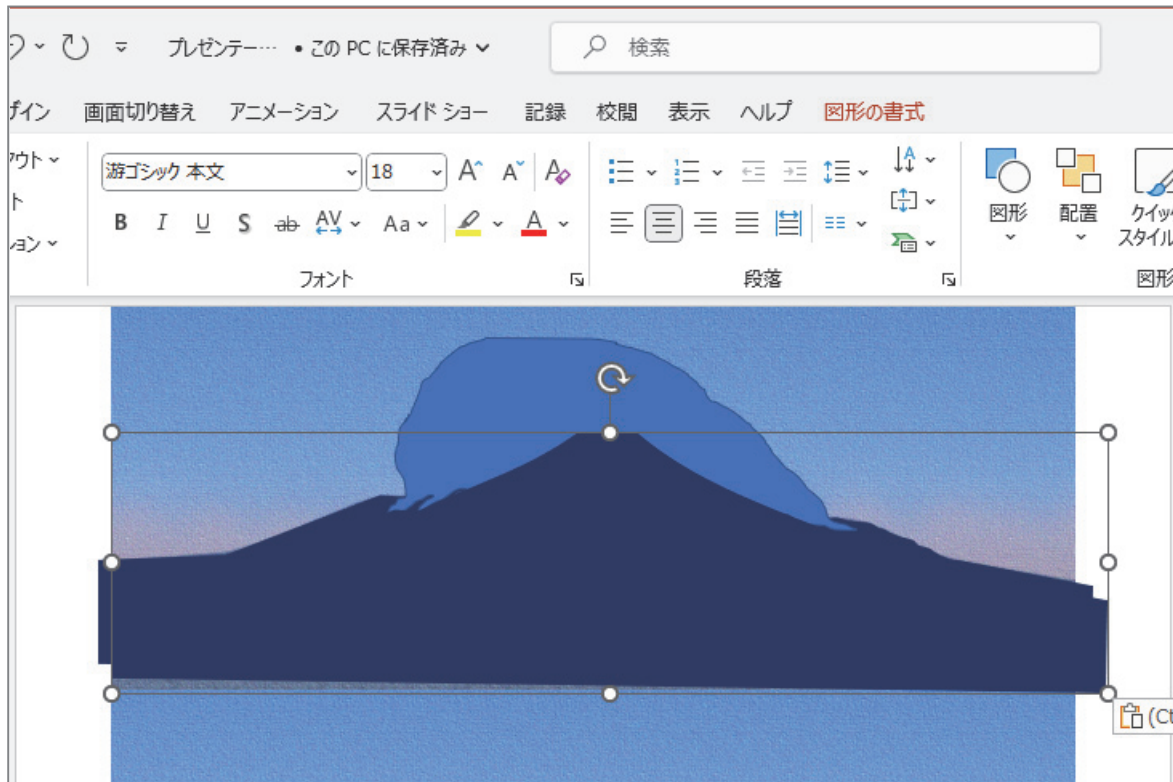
プレゼンテー… • この PC に保存済み

検索

ザイン 画面切り替え アニメーション スライド ショー 記録 校閲 表示 ヘルプ 図形の書式

アウト
ト
ョン

游ゴシック 本文 18

B I U S ab AV Aa A

フォント

段落

図形 配置 クイック スタイル

図形

(Ct